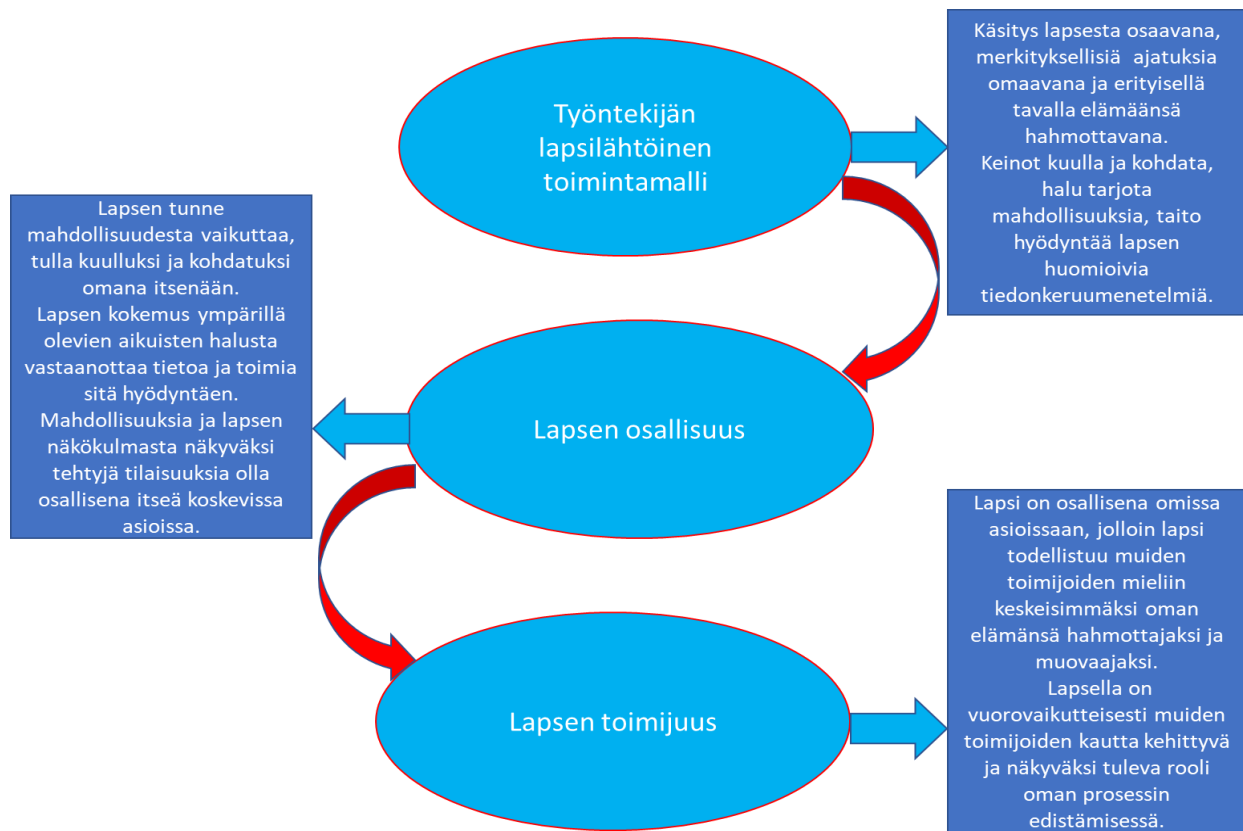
Työntekijän lapsilähtöinen toimintamalli

Käsitys lapsesta osaavana, merkityksellisiä ajatuksia omaavana ja erityisellä tavalla elämäänsä hahmottavana.
Keinot kuulla ja kohdata, halu tarjota mahdollisuuksia, taito hyödyntää lapsen huomioivia tiedonkeruumenetelmiä.

Lapsen tunne mahdollisuudesta vaikuttaa, tulla kuulluksi ja kohdatuksi omana itsenään.
Lapsen kokemus ympärillä olevien aikuisten halusta vastaanottaa tietoa ja toimia sitä hyödyntäen.
Mahdollisuuksia ja lapsen näkökulmasta näkyväksi tehtyjä tilaisuuksia olla osallisena itseä koskevissa asioissa.

Lapsen osallisuus

Lapsi on osallisena omissa asioissaan, jolloin lapsi todellistuu muiden toimijoiden mieliin keskeisimmäksi oman elämänsä hahmottajaksi ja muovaajaksi.
Lapsella on vuorovaikutteisesti muiden toimijoiden kautta kehittyvä ja näkyväksi tuleva rooli oman prosessin edistämisessä.

Lapsen toimijuus